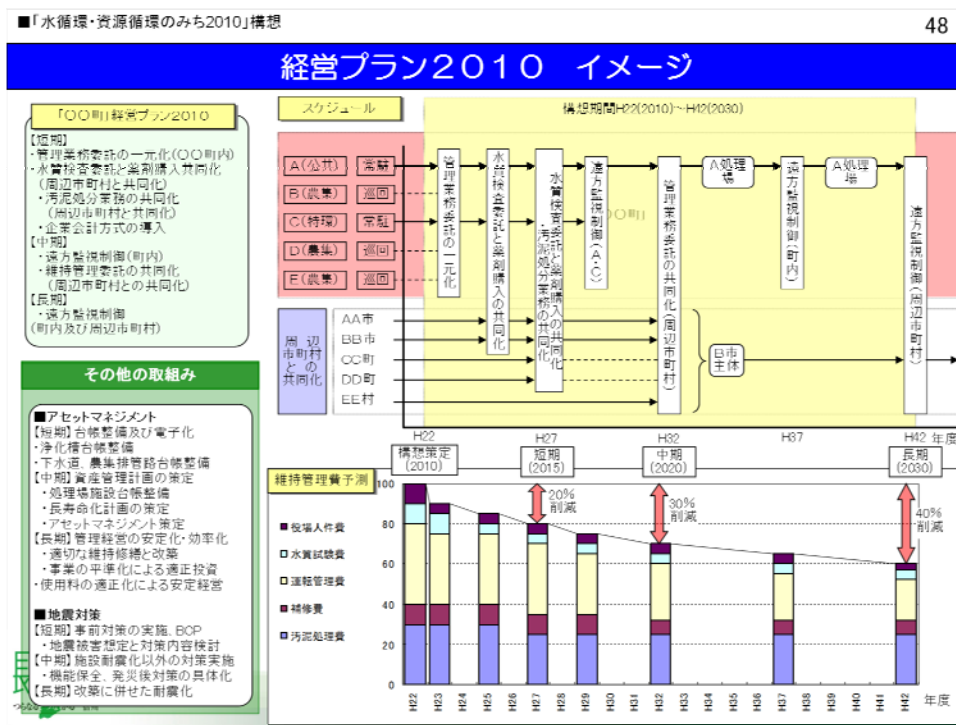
■「水循環・資源循環のみち2010」構想

48

経営プラン２０１０　イメージ

「○○町経営プラン2010」

【短期】
・管理業務委託の一元化(○○町内)
・水質検査委託と薬剤購入共同化（周辺市町村と共同化）
・汚泥処分業務の共同化（周辺市町村と共同化）
・企業会計方式の導入
【中期】
・遠方監視制御(町内)
・維持管理業務の共同化（周辺市町村との共同化）
【長期】
・遠方監視制御（町内及び周辺市町村）

その他の取組み

■アセットマネジメント
【短期】台帳整備及び電子化
・浄化槽台帳整備
・下水道、農業排管路台帳整備
【中期】資産管理計画の策定
・処理場施設台帳整備
・長寿命化計画の策定
・アセットマネジメント策定
【長期】管理経営の安定化・効率化
・適切な維持修繕と改築
・事業の平準化による適正投資
・使用料の適正化による安定経営

■地震対策
【短期】事前対策の実施、BCP
・地震被害想定と対策内容検討
【中期】施設耐震化以外の対策実施
・機能保全、発災後対策の具体化
【長期】改築に併せた耐震化

スケジュール

構想期間H22(2010)～H42(2030)

A(公共)　常駐
B(農集)　巡回
C(特環)　常駐
D(農集)　巡回
E(農集)　巡回

○○町

周辺市町村との共同化
AA市
BB市
CC町
DD町
EE村

管理業務委託の一元化
水質検査委託と薬剤購入の共同化
水質検査委託と薬剤購入の共同化、汚泥処分業務の共同化
遠方監視制御(A・C)
管理業務委託の共同化(周辺市町村)
A処理場
遠方監視制御(町内)
A処理場
遠方監視制御(周辺市町村)
B市主体

H22　H27　H32　H37　H42　年度
構想策定(2010)
短期(2015)
中期(2020)
長期(2030)

維持管理費予測

100
80
60
40
20
0

20%削減
30%削減
40%削減

処場人件費
水質試験費
運転管理費
補修費
汚泥処理費

H22 H23 H24 H25 H26 H27 H28 H29 H30 H31 H32 H33 H34 H35 H36 H37 H38 H39 H40 H41 H42　年度